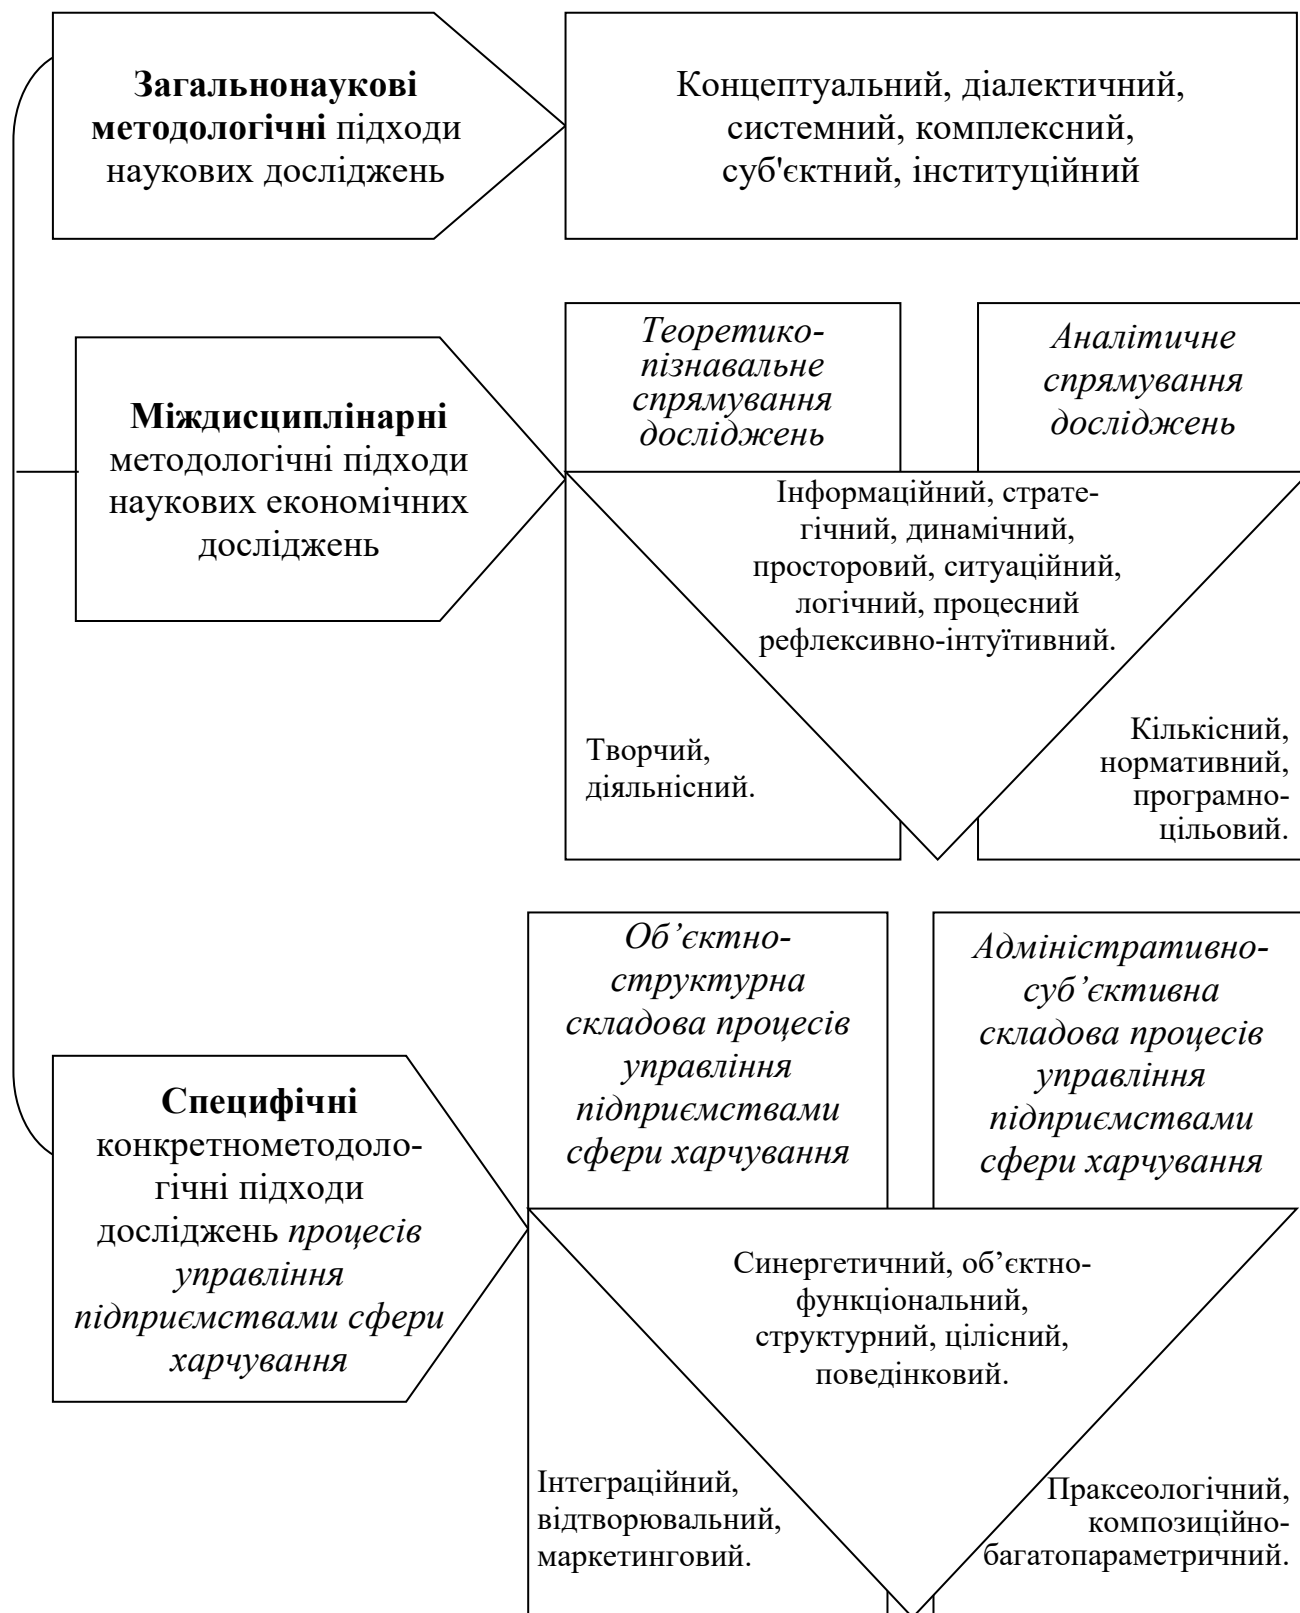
Загальнонаукові методологічні підходи наукових досліджень

Концептуальний, діалектичний, системний, комплексний, суб'єктний, інституційний

Міждисциплінарні методологічні підходи наукових економічних досліджень

Теоретико-пізнавальне спрямування досліджень

Аналітичне спрямування досліджень

Інформаційний, стратегічний, динамічний, просторовий, ситуаційний, логічний, процесний рефлексивно-інтуїтивний.

Творчий, діяльнісний.

Кількісний, нормативний, програмно-цільовий.

Специфічні конкретнометодологічні підходи досліджень процесів управління підприємствами сфери харчування

Об'єктно-структурна складова процесів управління підприємствами сфери харчування

Адміністративно-суб'єктивна складова процесів управління підприємствами сфери харчування

Синергетичний, об'єктно-функціональний, структурний, цілісний, поведінковий.

Інтеграційний, відтворювальний, маркетинговий.

Праксеологічний, композиційно-багатопараметричний.